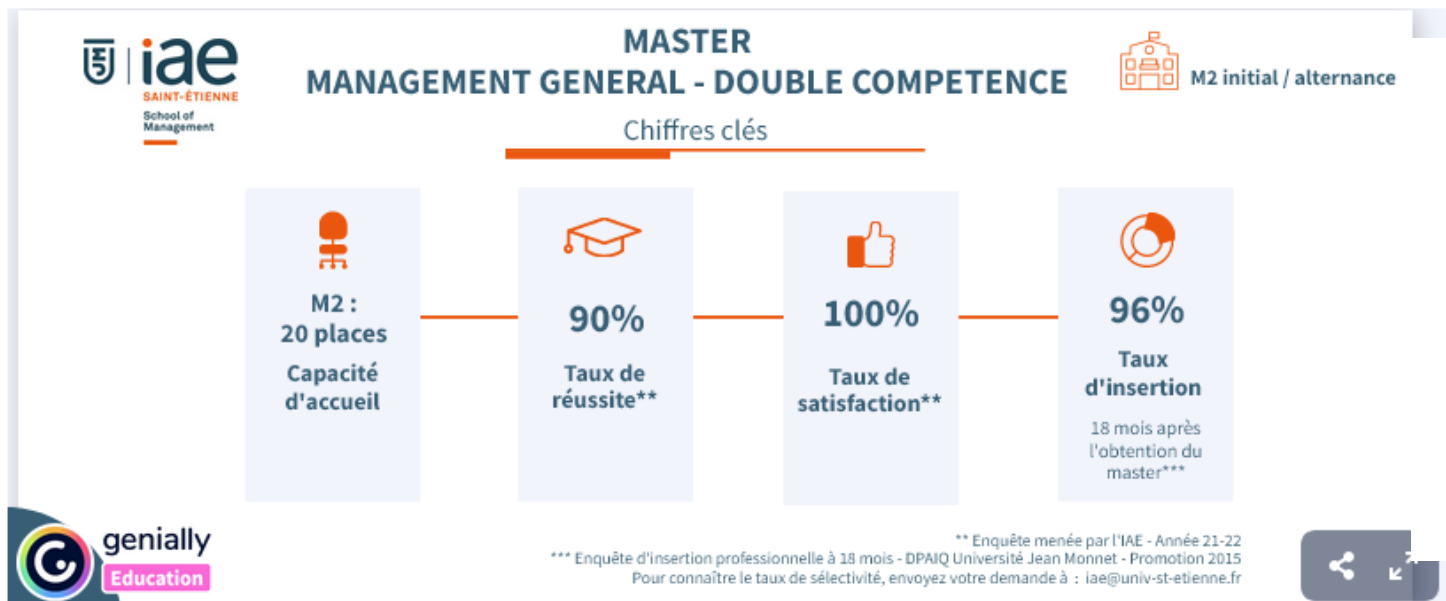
iae
SAINT-ÉTIENNE
School of Management

MASTER
MANAGEMENT GENERAL - DOUBLE COMPETENCE

M2 initial / alternance

Chiffres clés

M2 :
20 places
Capacité d'accueil

90%
Taux de réussite**

100%
Taux de satisfaction**

96%
Taux d'insertion
18 mois après l'obtention du master***

genially
Education

** Enquête menée par l'IAE - Année 21-22
*** Enquête d'insertion professionnelle à 18 mois - DPAIQ Université Jean Monnet - Promotion 2015
Pour connaître le taux de sélectivité, envoyez votre demande à : iae@univ-st-etienne.fr